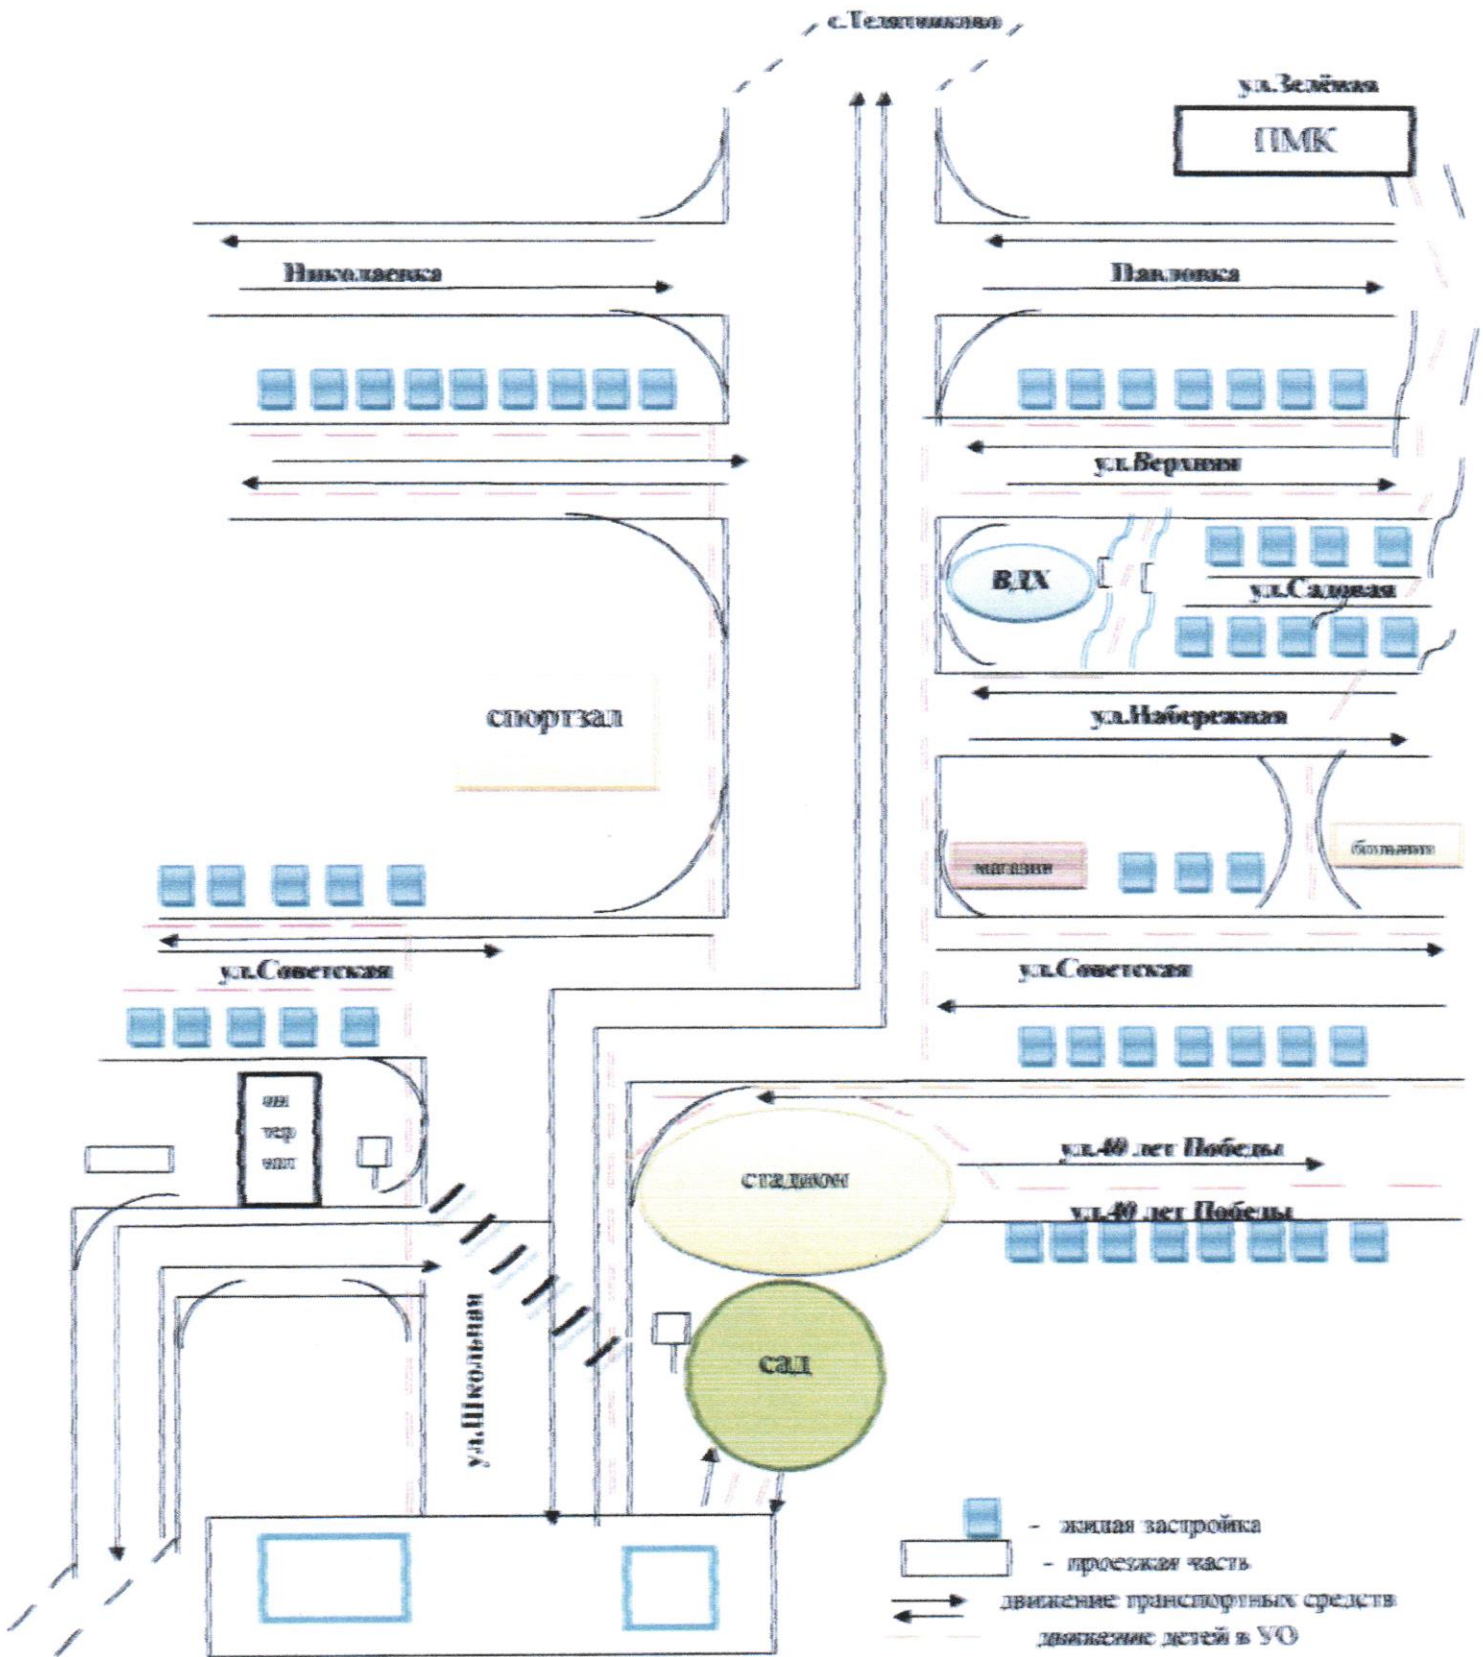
с.Телятниково

ул.Зелёная

ПМК

Николаевка

Павловка

ул.Верхняя

ВДХ

ул.Садовая

спортзал

ул.Набережная

магазин

больница

ул.Советская

ул.Советская

ин
тер
нат

ул.40 лет Победы

стадион

ул.40 лет Победы

ул.Школьная

сад

- жилая застройка
- проезжая часть
движение транспортных средств
движение детей в УО